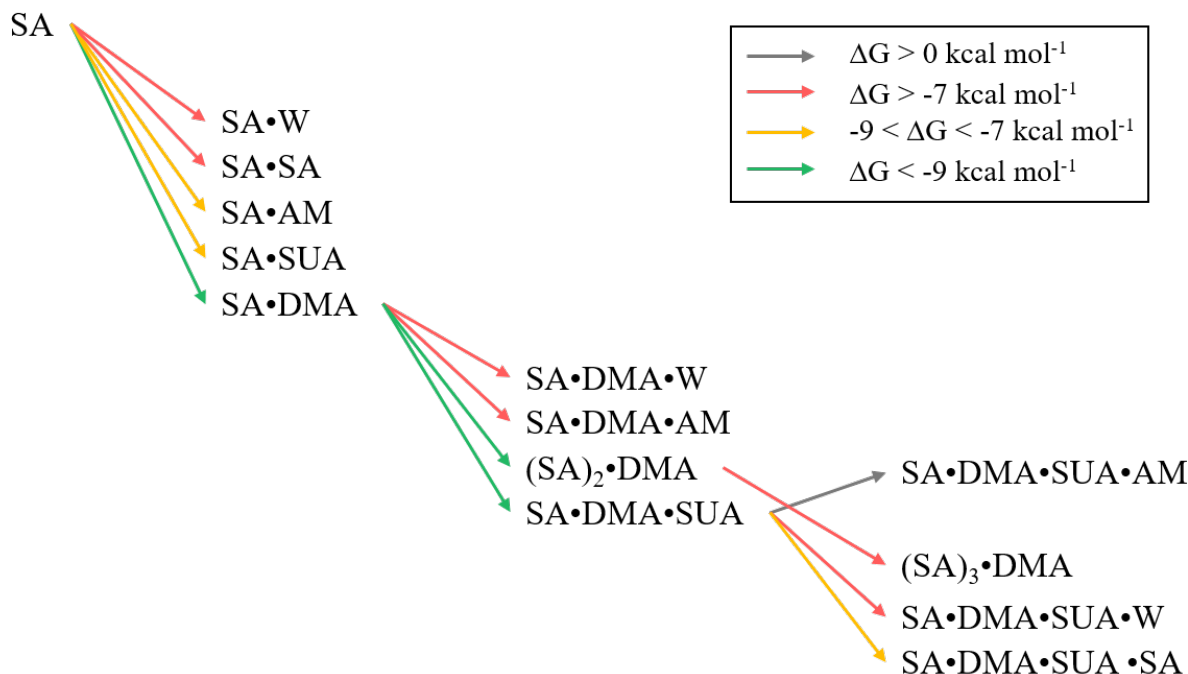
SA

$\Delta$G > 0 kcal mol$^{-1}$
$\Delta$G > -7 kcal mol$^{-1}$
-9 < $\Delta$G < -7 kcal mol$^{-1}$
$\Delta$G < -9 kcal mol$^{-1}$

SA•W
SA•SA
SA•AM
SA•SUA
SA•DMA

SA•DMA•W
SA•DMA•AM
(SA)$_2$•DMA
SA•DMA•SUA

SA•DMA•SUA•AM
(SA)$_3$•DMA
SA•DMA•SUA•W
SA•DMA•SUA •SA